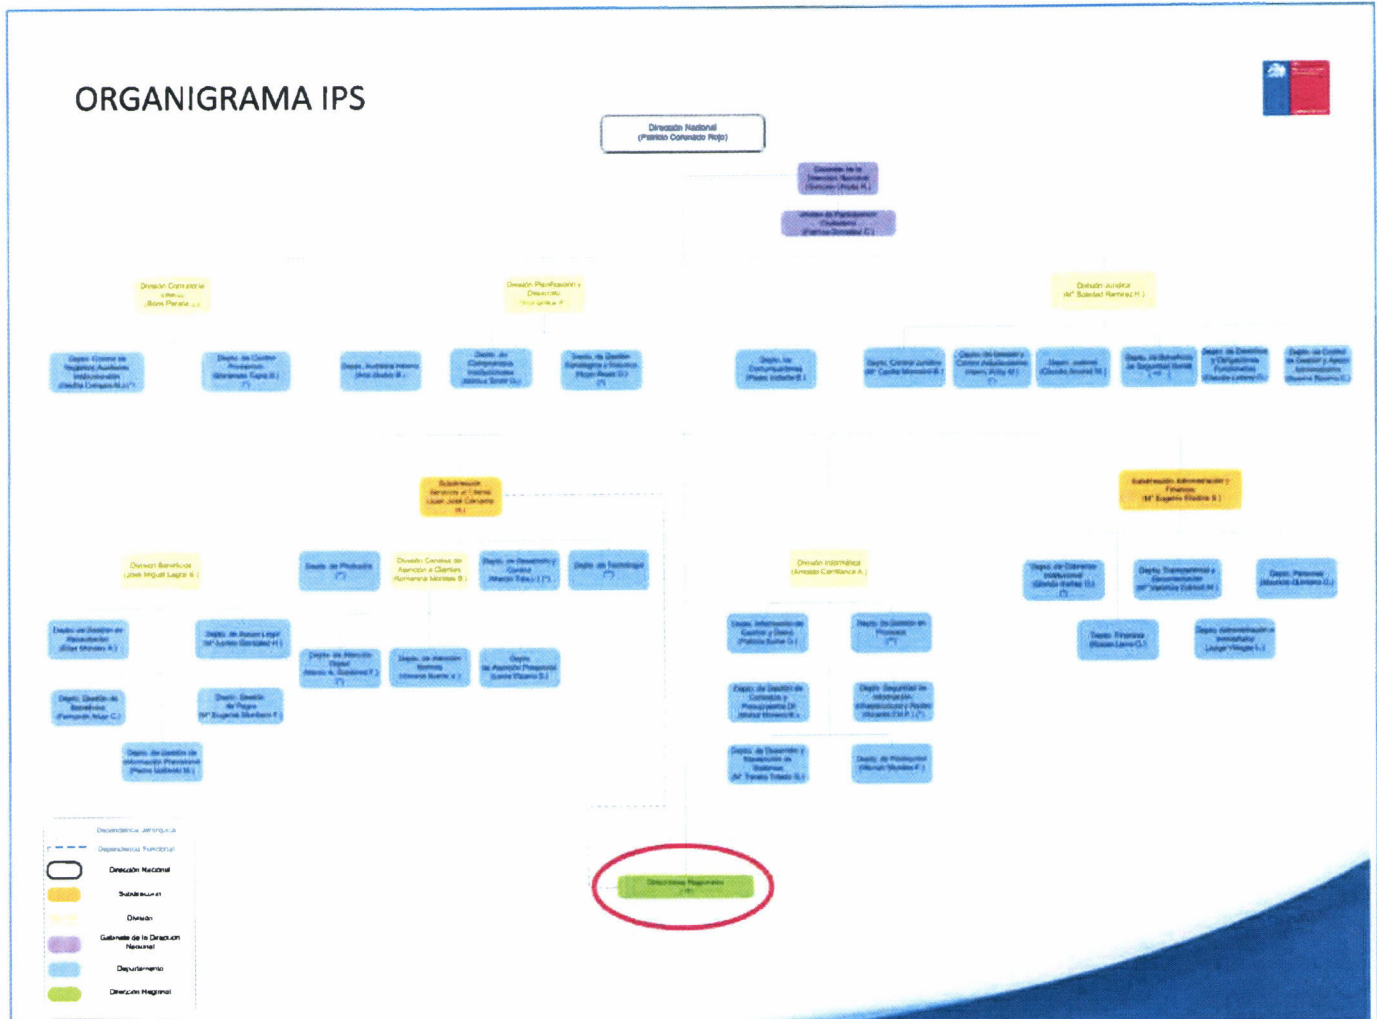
ORGANIGRAMA IPS

Dirección Nacional
(Patricio Coronado Rojo)

Gabinete de la Dirección Nacional
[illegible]

Unidad de Participación Ciudadana
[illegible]

División Contraloría
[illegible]

División Planificación y Desarrollo
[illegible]

División Jurídica
Mª Soledad Ramírez H.

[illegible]

Depto. de Control de Procesos
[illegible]

Depto. Auditoría Interna
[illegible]

Depto. de Compromisos Institucionales
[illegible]

Depto. de Gestión Estratégica y Estudios
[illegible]

Depto. de Comunicaciones
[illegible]

Depto. Control Jurídico
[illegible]

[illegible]

Depto. Judicial
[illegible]

Depto. de Beneficios de Seguridad Social
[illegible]

Depto. de Derechos y Obligaciones Funcionarias
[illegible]

Depto. de Control de Gestión y Apoyo Administrativo
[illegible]

Subdirección Servicios al Cliente
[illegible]

Subdirección Administración y Finanzas
Mª Eugenia Medina B.

División Beneficios
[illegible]

Depto. de Productos
(*)

División Canales de Atención a Clientes
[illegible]

Depto. de Desarrollo y Control
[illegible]

Depto. de Tecnología
(*)

División Informática
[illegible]

Depto. de Gestión de Recaudación
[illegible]

Depto. de Asesoría Legal
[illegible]

Depto. de Atención Digital
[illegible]

Depto. de Atención Remota
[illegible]

Depto. de Asesoría Previsional
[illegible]

Depto. Información de Gestión y Datos
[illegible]

Depto. de Gestión de Procesos
(*)

Depto. de Gestión Administrativa
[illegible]

Depto. Presupuesto y Contabilidad
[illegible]

Depto. Personas
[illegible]

Depto. Finanzas
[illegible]

Depto. Administración e Inmobiliario
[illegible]

Depto. Gestión de Beneficios
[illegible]

Depto. Gestión de Pagos
Mª Eugenia Montero F.

Depto. de Gestión de Contratos y Presupuestos DI
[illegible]

Depto. Seguridad de Información, Infraestructura y Redes
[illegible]

Depto. de Gestión de Información Previsional
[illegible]

Depto. de Desarrollo y Mantención de Sistemas
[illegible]

Depto. de Producción
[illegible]

Direcciones Regionales
(*)

Dependencia Jerárquica
Dependencia Funcional
Dirección Nacional
Subdirección
División
Gabinete de la Dirección Nacional
Departamento
Dirección Regional